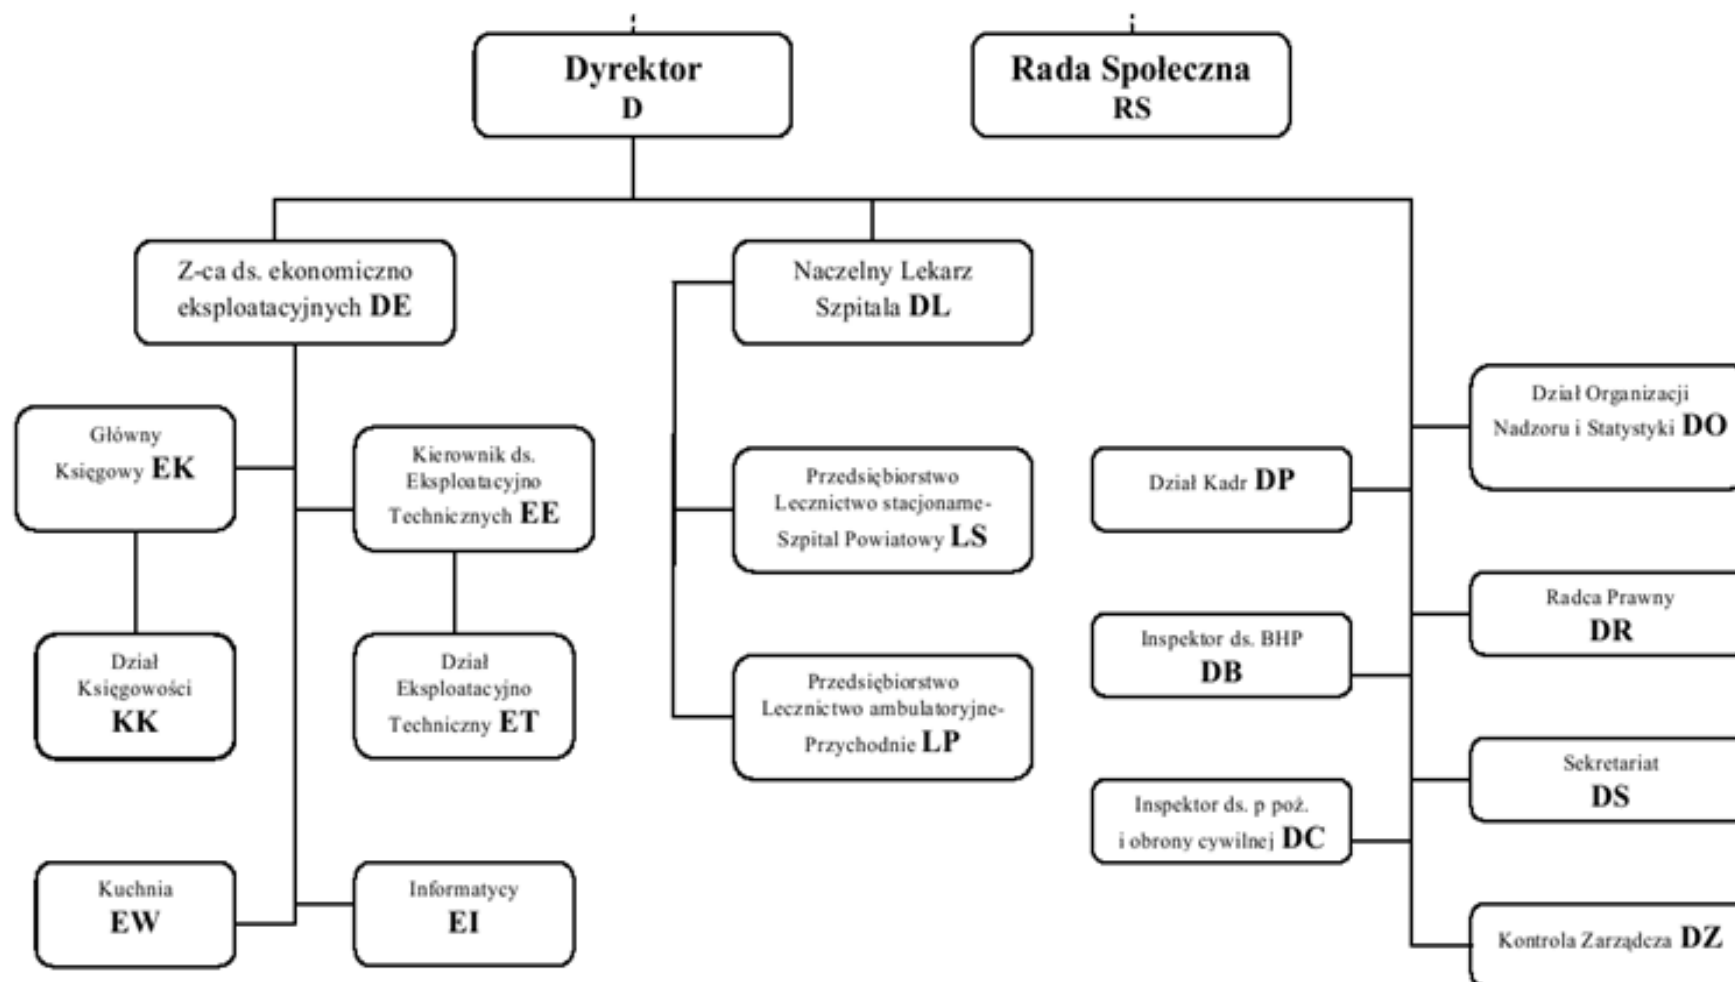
Dyrektor
D

Rada Społeczna
RS

Z-ca ds. ekonomiczno eksploatacyjnych DE

Naczelny Lekarz Szpitala DL

Główny Księgowy EK

Kierownik ds. Eksploatacyjno Technicznych EE

Dział Księgowości KK

Dział Eksploatacyjno Techniczny ET

Kuchnia EW

Informatycy EI

Przedsiębiorstwo Lecznictwo stacjoname-Szpital Powiatowy LS

Przedsiębiorstwo Lecznictwo ambulatoryjne-Przychodnie LP

Dział Kadr DP

Inspektor ds. BHP DB

Inspektor ds. p poż. i obrony cywilnej DC

Dział Organizacji Nadzoru i Statystyki DO

Radca Prawny DR

Sekretariat DS

Kontrola Zarządcza DZ